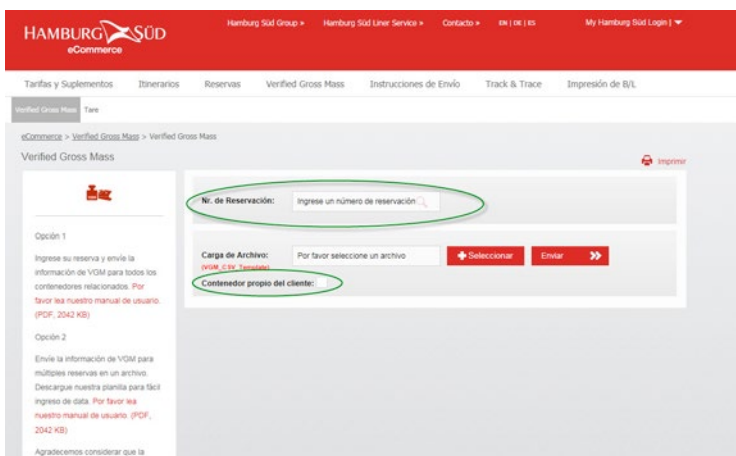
HAMBURG SÜD
eCommerce

Hamburg Süd Group » Hamburg Süd Liner Service » Contacto » EN | DE | ES My Hamburg Süd Login |

Tarifas y Suplementos Itinerarios Reservas Verified Gross Mass Instrucciones de Envío Track & Trace Impresión de B/L

Verified Gross Mass Tare

eCommerce > Verified Gross Mass > Verified Gross Mass

Verified Gross Mass

Imprimir

Opción 1

Ingrese su reserva y envíe la información de VGM para todos los contenedores relacionados. Por favor lea nuestro manual de usuario. (PDF, 2042 KB)

Opción 2

Envíe la información de VGM para múltiples reservas en un archivo. Descargue nuestra planilla para fácil ingreso de data. Por favor lea nuestro manual de usuario. (PDF, 2042 KB)

Agradecemos considerar que la

Nr. de Reservación: Ingrese un número de reservación

Carga de Archivo: Por favor seleccione un archivo Seleccionar Enviar
(VGM_CSV_Template)

Contenedor propio del cliente: